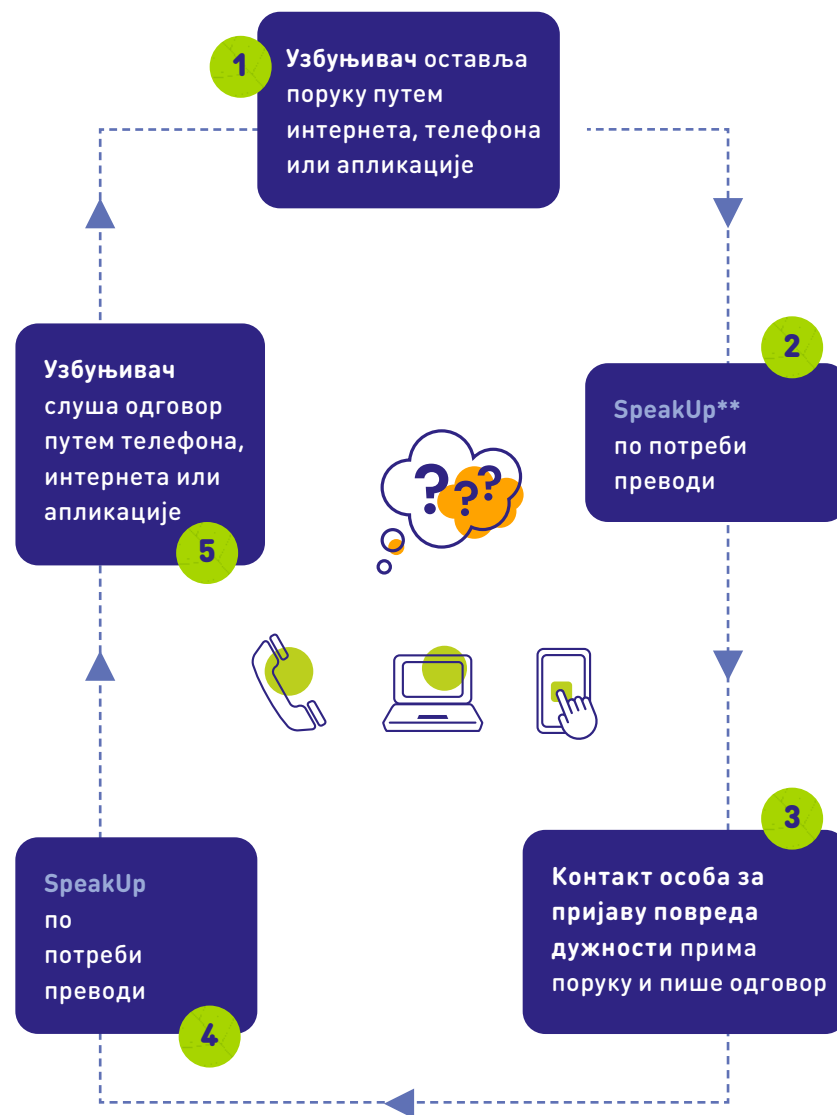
1
Узбуњивач оставља поруку путем интернета, телефона или апликације

2
SpeakUp**
по потреби преводи

3
Контакт особа за пријаву повреда дужности прима поруку и пише одговор

4
SpeakUp
по потреби преводи

5
Узбуњивач слуша одговор путем телефона, интернета или апликације

???